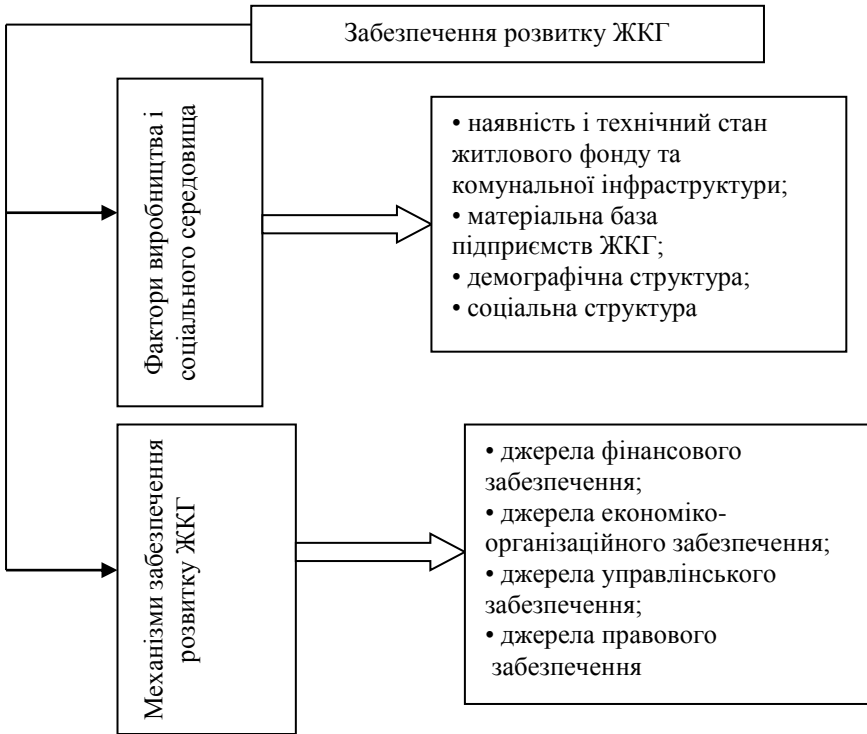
Забезпечення розвитку ЖКГ

Фактори виробництва і соціального середовища

• наявність і технічний стан житлового фонду та комунальної інфраструктури;
• матеріальна база підприємств ЖКГ;
• демографічна структура;
• соціальна структура

Механізми забезпечення розвитку ЖКГ

• джерела фінансового забезпечення;
• джерела економіко-організаційного забезпечення;
• джерела управлінського забезпечення;
• джерела правового забезпечення